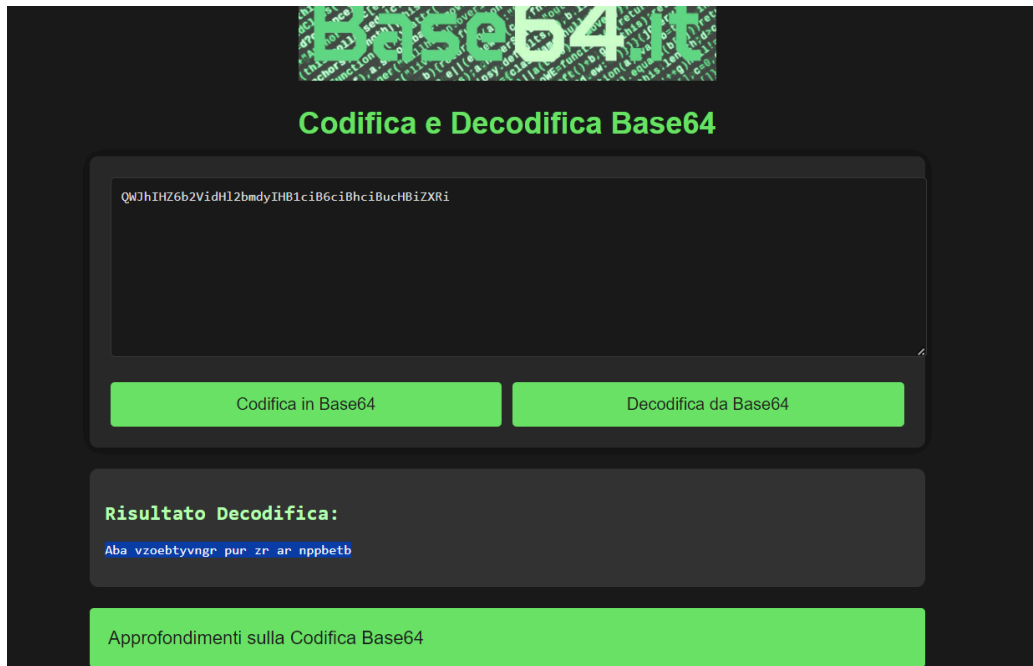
Base64.it

Codifica e Decodifica Base64

QWJhIHZ6b2VidHl2bmdyIHB1ciB6ciBhciBucHBiZXRi

Codifica in Base64

Decodifica da Base64

Risultato Decodifica:

Aba vzoebtyvngr pur zr ar nppbetb

Approfondimenti sulla Codifica Base64